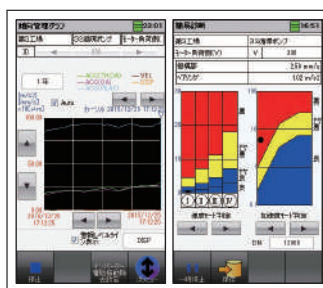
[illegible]
第2工場 | 3G油床ポンプ | モーター負荷側
1年
ACCD(LOAD)
ACCD(AX)
VEL
DISP
Auto
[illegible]
2015/12/20 17:12:25
2015/12/20 17:12:25
DISP

簡易診断
第2工場 | 3G油床ポンプ
モーター負荷側(V) | V | 2.8
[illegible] | 2.53 mm/s
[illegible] | 1.02 mm/s
①②③④
DIN 12000